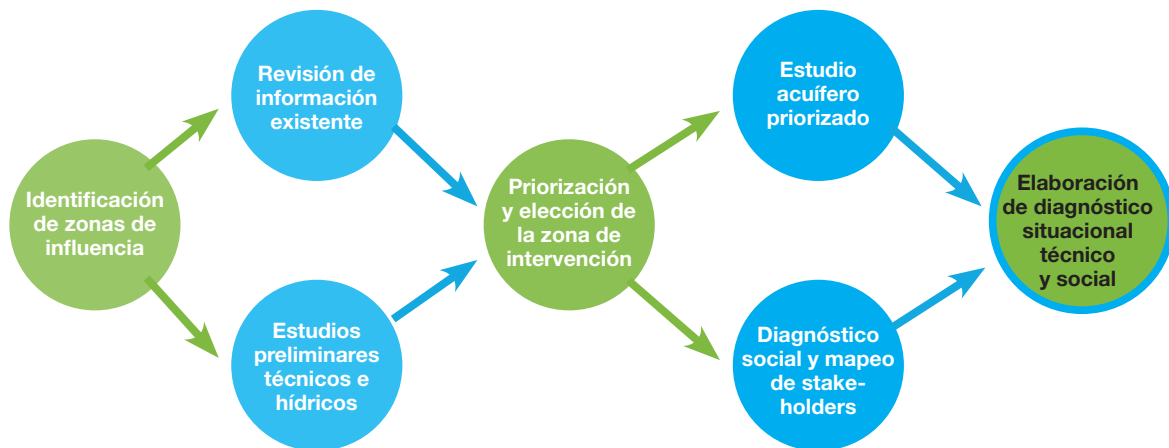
Identificación de zonas de influencia

Revisión de información existente

Estudios preliminares técnicos e hídricos

Priorización y elección de la zona de intervención

Estudio acuífero priorizado

Diagnóstico social y mapeo de stakeholders

Elaboración de diagnóstico situacional técnico y social